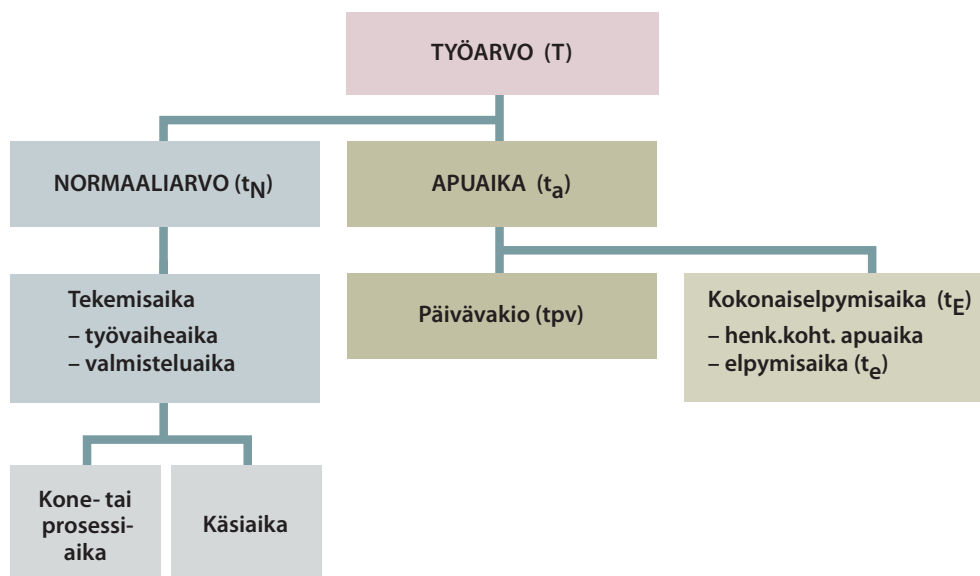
TYÖARVO (T)

NORMAALIARVO ($t_N$)

APUAIKA ($t_a$)

Tekemisaika
– työvaiheaika
– valmisteluaika

Päivävakio (tpv)

Kokonaiselpymisaika ($t_E$)
– henk.koht. apuaika
– elpymisaika ($t_e$)

Kone- tai prosessiaika

Käsiaika